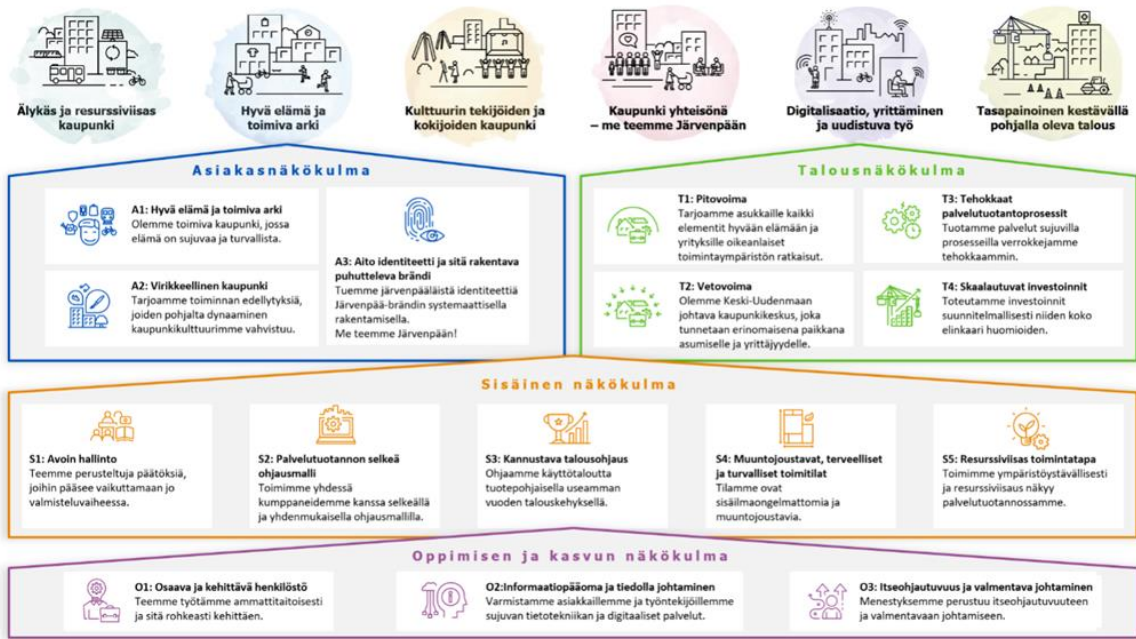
Älykäs ja resurssiviisas kaupunki

Hyvä elämä ja toimiva arki

Kulttuurin tekijöiden ja kokijoiden kaupunki

Kaupunki yhteisönä – me teemme Järvenpään

Digitalisaatio, yrittäminen ja uudistuva työ

Tasapainoinen kestävällä pohjalla oleva talous

Asiakasnäkökulma

A1: Hyvä elämä ja toimiva arki
Olemme toimiva kaupunki, jossa elämä on sujuvaa ja turvallista.

A2: Virikkeellinen kaupunki
Tarjoamme toiminnan edellytyksiä, joiden pohjalta dynaaminen kaupunkikulttuurimme vahvistuu.

A3: Aito identiteetti ja sitä rakentava puhutteleva brändi
Tuemme järvenpääläistä identiteettiä Järvenpää-brändin systemaattisella rakentamisella.
Me teemme Järvenpään!

Talousnäkökulma

T1: Pitovoima
Tarjoamme asukkaille kaikki elementit hyvään elämään ja yrityksille oikeanlaiset toimintaympäristön ratkaisut.

T2: Vetovoima
Olemme Keski-Uudenmaan johtava kaupunkikeskus, joka tunnetaan erinomaisena paikkana asumiselle ja yrittäjyydelle.

T3: Tehokkaat palvelutuotantoprosessit
Tuotamme palvelut sujuvilla prosesseilla verrokkejamme tehokkaammin.

T4: Skaalautuvat investoinnit
Toteutamme investoinnit suunnitelmallisesti niiden koko elinkaari huomioiden.

Sisäinen näkökulma

S1: Avoin hallinto
Teemme perusteltuja päätöksiä, joihin pääsee vaikuttamaan jo valmisteluvaiheessa.

S2: Palvelutuotannon selkeä ohjausmalli
Toimimme yhdessä kumppaneidemme kanssa selkeällä ja yhdenmukaisella ohjausmallilla.

S3: Kannustava talousohjaus
Ohjaamme käyttötaloutta tuotepohjaisella useamman vuoden talouskehyksellä.

S4: Muuntojoustavat, terveelliset ja turvalliset toimitilat
Tilamme ovat sisäilmaongelmattomia ja muuntojoustavia.

S5: Resurssiviisas toimintatapa
Toimimme ympäristöystävällisesti ja resurssiviisaus näkyy palvelutuotannossamme.

Oppimisen ja kasvun näkökulma

O1: Osaava ja kehittävä henkilöstö
Teemme työtämme ammattitaitoisesti ja sitä rohkeasti kehittäen.

O2:Informaatiopääoma ja tiedolla johtaminen
Varmistamme asiakkaillemme ja työntekijöillemme sujuvan tietotekniikan ja digitaaliset palvelut.

O3: Itseohjautuvuus ja valmentava johtaminen
Menestyksemme perustuu itseohjautuvuuteen ja valmentavaan johtamiseen.